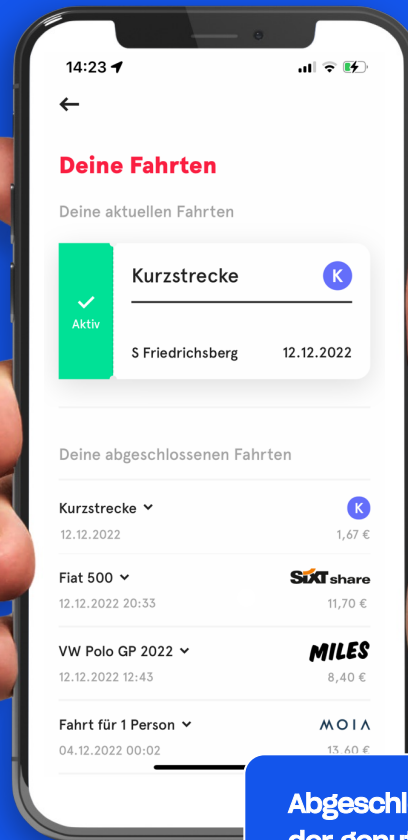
14:23

←

Deine Fahrten

Deine aktuellen Fahrten

Aktiv

Kurzstrecke

K

S Friedrichsberg 12.12.2022

Deine abgeschlossenen Fahrten

Kurzstrecke
12.12.2022
K
1,67 €

Fiat 500
12.12.2022 20:33
SIXT share
11,70 €

VW Polo GP 2022
12.12.2022 12:43
MILES
8,40 €

Fahrt für 1 Person
04.12.2022 00:02
MOIA
13,60 €

Abgeschl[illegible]
der genu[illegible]